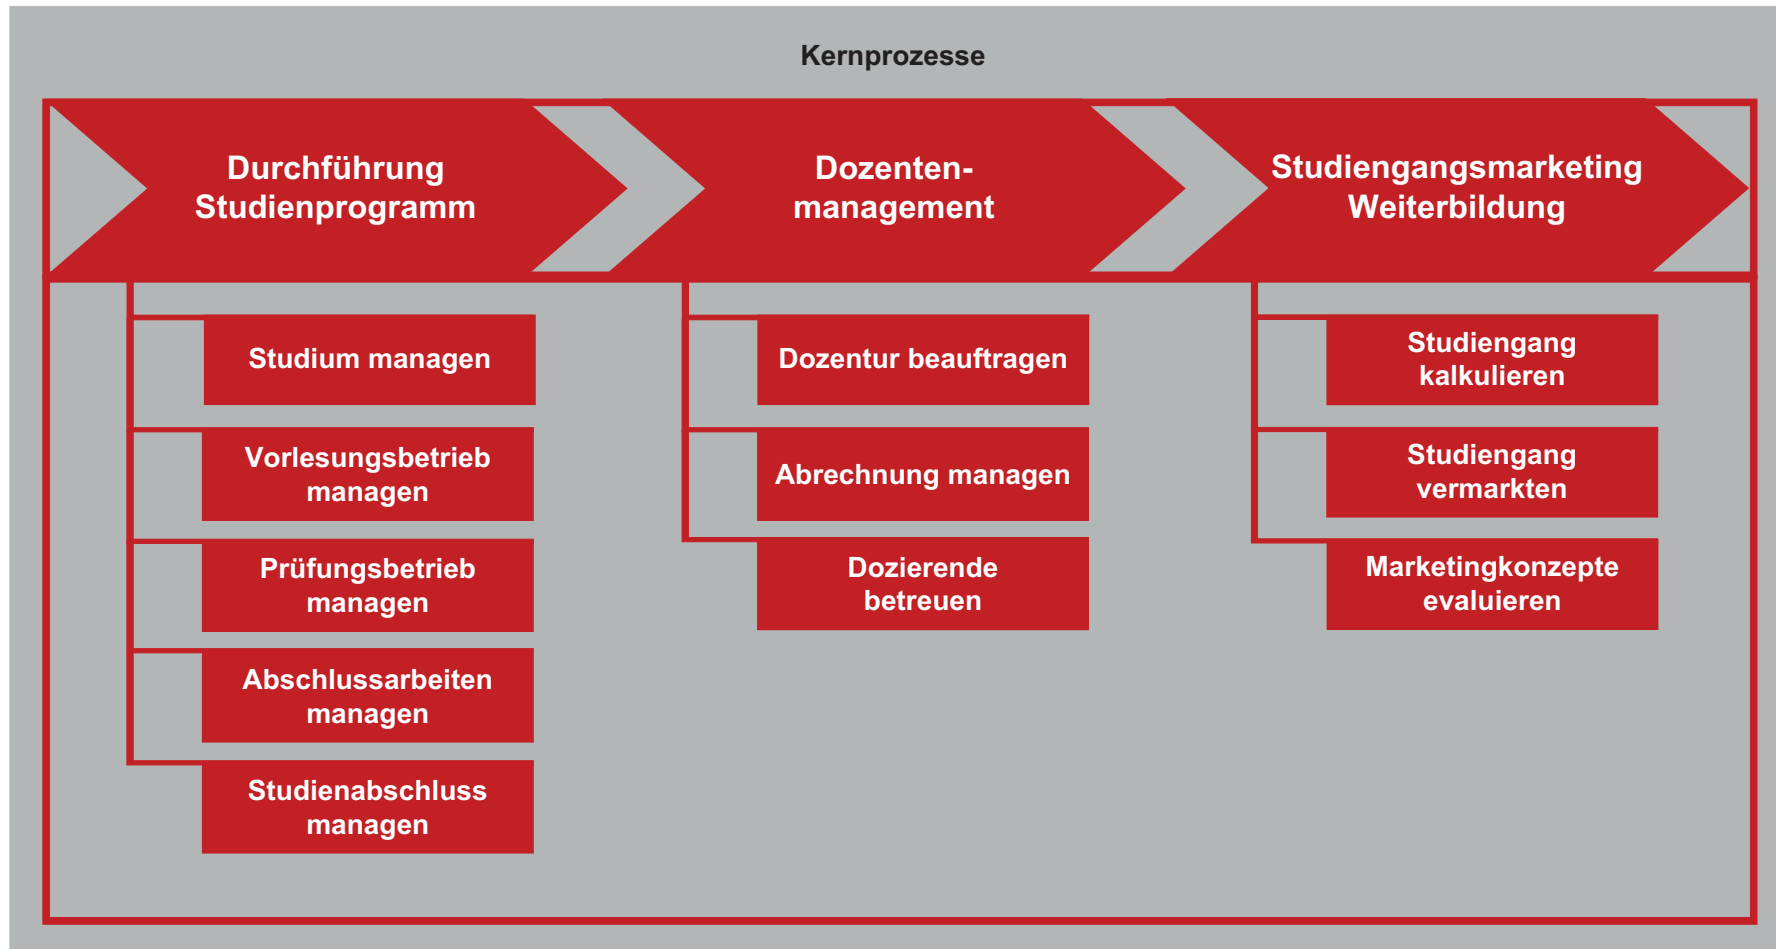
Kernprozesse

Durchführung Studienprogramm

Dozenten-management

Studiengangsmarketing Weiterbildung

Studium managen

Vorlesungsbetrieb managen

Prüfungsbetrieb managen

Abschlussarbeiten managen

Studienabschluss managen

Dozentur beauftragen

Abrechnung managen

Dozierende betreuen

Studiengang kalkulieren

Studiengang vermarkten

Marketingkonzepte evaluieren